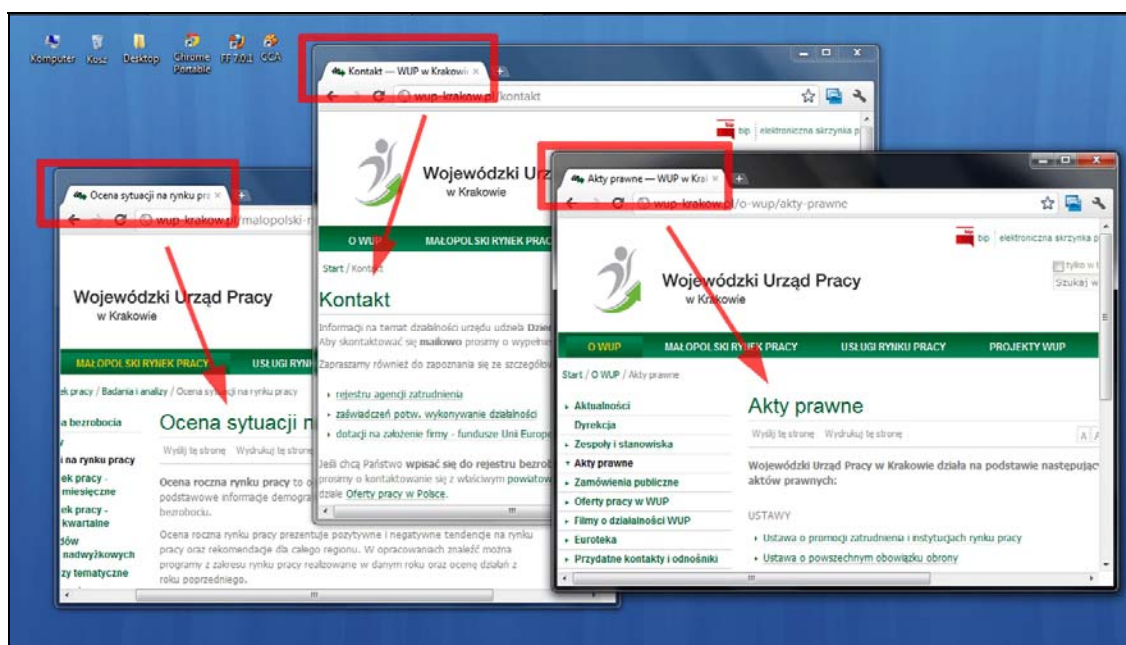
Komputer Kosz Desktop Chrome Portable FF 7.0.1 CCA

Kontakt — WUP w Krakowie ×

wup-krakow.pl/kontakt

bip elektroniczna skrzynka p

Wojewódzki Urz

w Krakowie

O WUP MAŁOPOLSKI RYNEK PRAC

Start / Kontakt

Kontakt

Informacji na temat działalności urzędu udziela Dzi

Aby skontaktować się mailowo prosimy o wypełni

Zapraszamy również do zapoznania się ze szczegół

rejestru agencji zatrudnienia

zaświadczeń potw. wykonywanie działalności

dotacji na założenie firmy - fundusze Unii Europe

Jeśli chcą Państwo wpisać się do rejestru bezrob prosimy o kontaktowanie się z właściwym powiatow dziale Oferty pracy w Polsce.

Ocena sytuacji na rynku pra ×

wup-krakow.pl/malopolski-r

Wojewódzki Urząd Pracy

w Krakowie

MAŁOPOLSKI RYNEK PRACY USŁUGI RYN

ek pracy / Badania i analizy / Ocena sytuacji na rynku pracy

a bezrobocia

i na rynku pracy

ek pracy - miesięczne

ek pracy - kwartalne

dów nadwyżkowych

zy tematyczne

Ocena sytuacji n

Wyślij tę stronę Wydrukuj tę stronę

Ocena roczna rynku pracy to podstawowe informacje demogra bezrobociu.

Ocena roczna rynku pracy prezentuje pozytywne i negatywne tendencje na rynku pracy oraz rekomendacje dla całego regionu. W opracowaniach znaleźć można programy z zakresu rynku pracy realizowane w danym roku oraz ocenę działań z roku poprzedniego.

Akty prawne — WUP w Kra ×

wup-krakow.pl/o-wup/akty-prawne

bip elektroniczna skrzynka p

tylko w

Szukaj w

Wojewódzki Urząd Pracy

w Krakowie

O WUP MAŁOPOLSKI RYNEK PRACY USŁUGI RYNKU PRACY PROJEKTY WUP

Start / O WUP / Akty prawne

Aktualności

Dyrekcja

Zespoły i stanowiska

Akty prawne

Zamówienia publiczne

Oferty pracy w WUP

Filmy o działalności WUP

Euroteka

Przydatne kontakty i odnośniki

Akty prawne

Wyślij tę stronę Wydrukuj tę stronę

A A

Wojewódzki Urząd Pracy w Krakowie działa na podstawie następując aktów prawnych:

USTAWY

Ustawa o promocji zatrudnienia i instytucjach rynku pracy

Ustawa o powszechnym obowiązku obrony